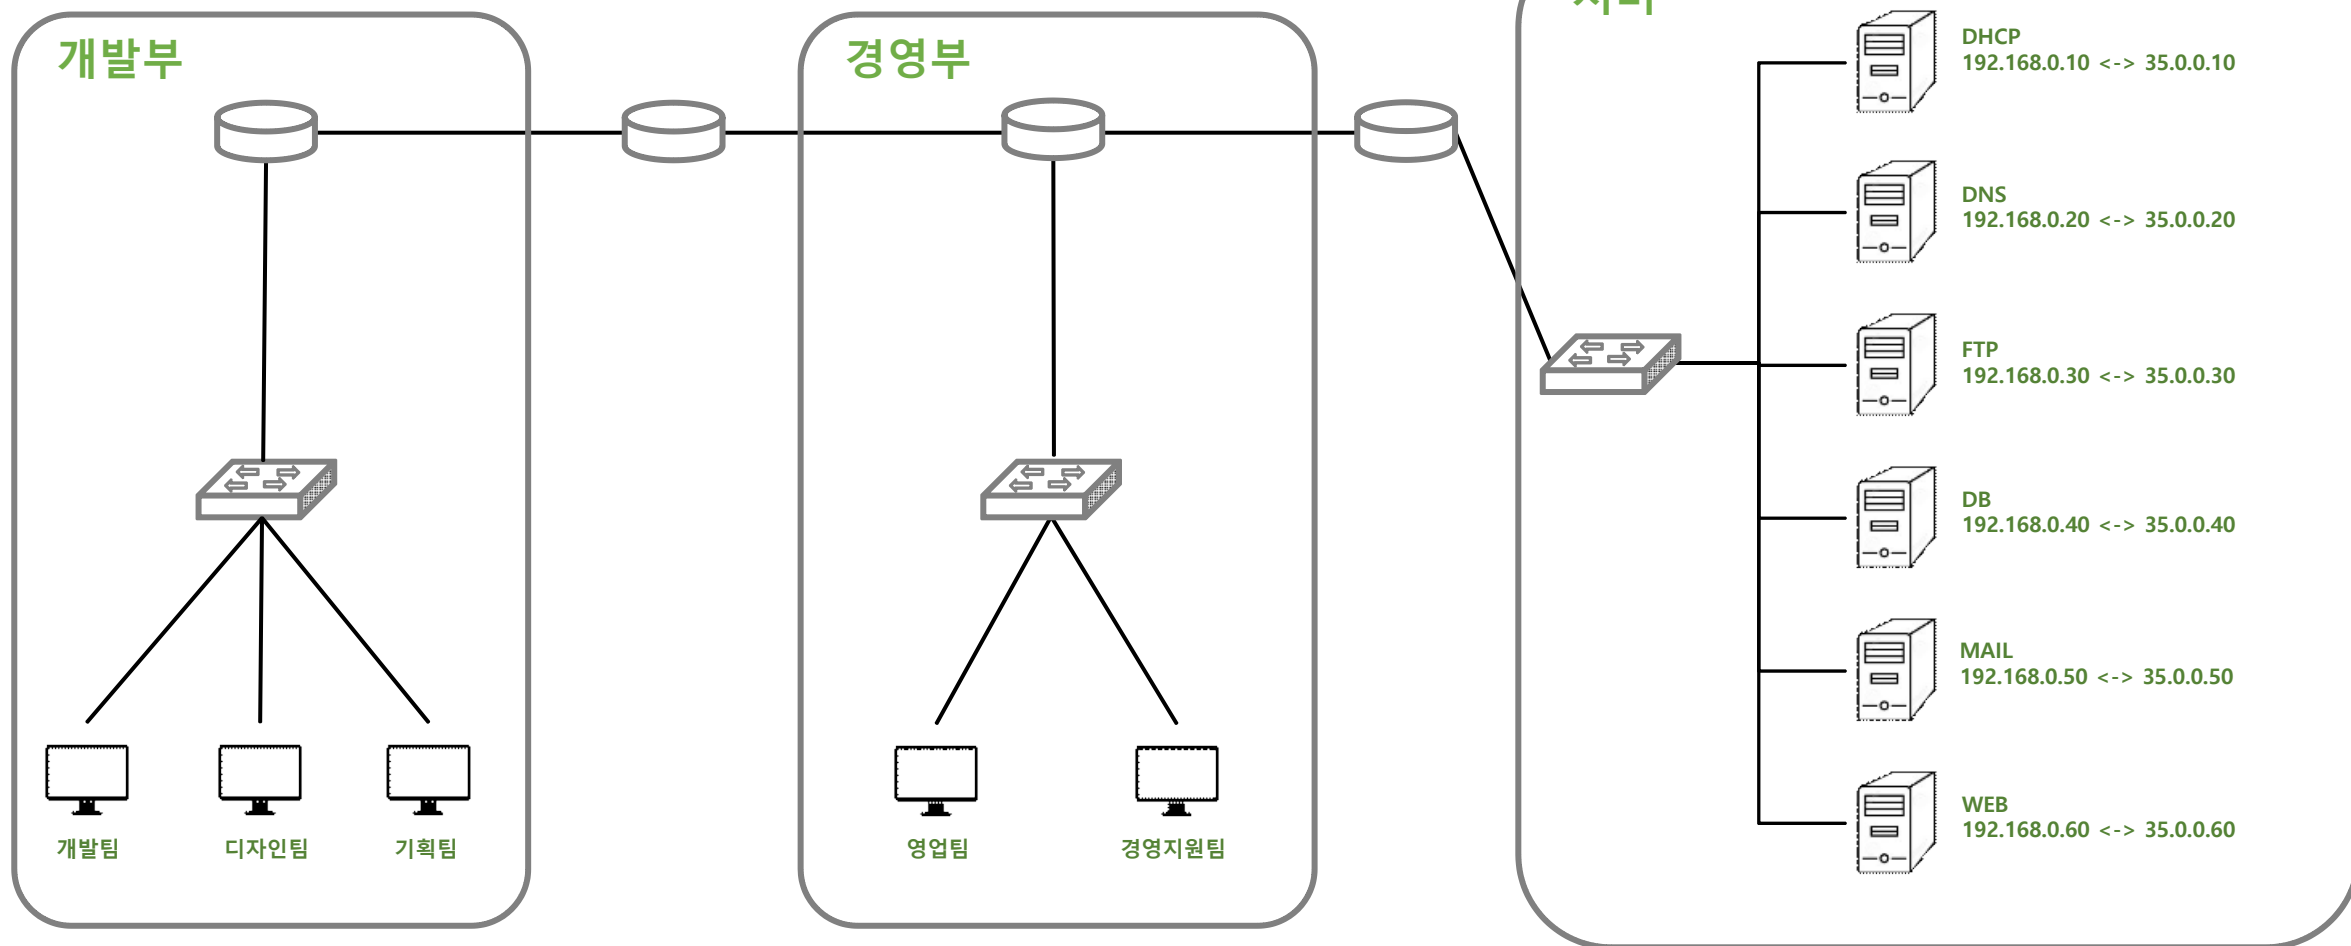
개발부

경영부

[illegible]

DHCP
192.168.0.10 <-> 35.0.0.10

DNS
192.168.0.20 <-> 35.0.0.20

FTP
192.168.0.30 <-> 35.0.0.30

DB
192.168.0.40 <-> 35.0.0.40

MAIL
192.168.0.50 <-> 35.0.0.50

WEB
192.168.0.60 <-> 35.0.0.60

개발팀

디자인팀

기획팀

영업팀

경영지원팀